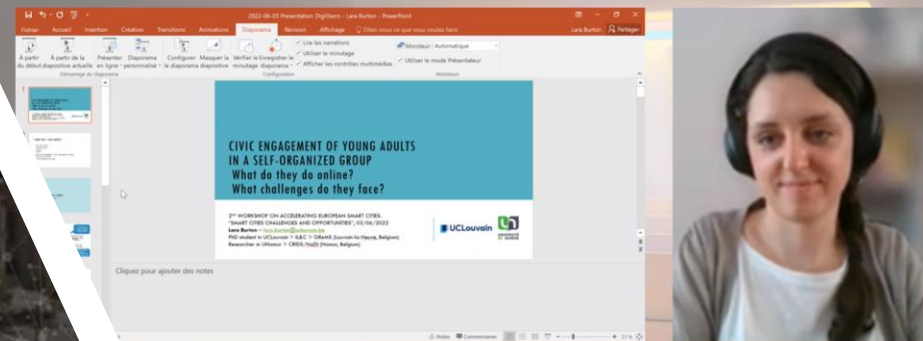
2022-06-03 Presentation Digiliteers - Lara Burton - PowerPoint

Fichier Accueil Insertion Création Transitions Animations Diaporama Révision Affichage Dites-nous ce que vous voulez faire Lara Burton Partager

À partir du début À partir de la diapositive actuelle Présenter en ligne Diaporama personnalisé Démarrage du diaporama Configurer le diaporama Masquer la diapositive Vérifier le minutage Enregistrer le diaporama Lire les narrations Utiliser le minutage Afficher les contrôles multimédias Configuration Moniteur : Automatique Utiliser le mode Présentateur Moniteurs

CIVIC ENGAGEMENT OF YOUNG ADULTS IN A SELF-ORGANIZED GROUP
What do they do online?
What challenges do they face?

2ND WORKSHOP ON ACCELERATING EUROPEAN SMART CITIES: "SMART CITIES CHALLENGES AND OPPORTUNITIES", 03/06/2022
Lara Burton – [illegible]
PhD student in UCLouvain > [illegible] (Louvain-la-Neuve, Belgium)
Researcher in UNamur > CRIDS/NaDI (Namur, Belgium)

UCLouvain

Cliquez pour ajouter des notes

Notes Commentaires